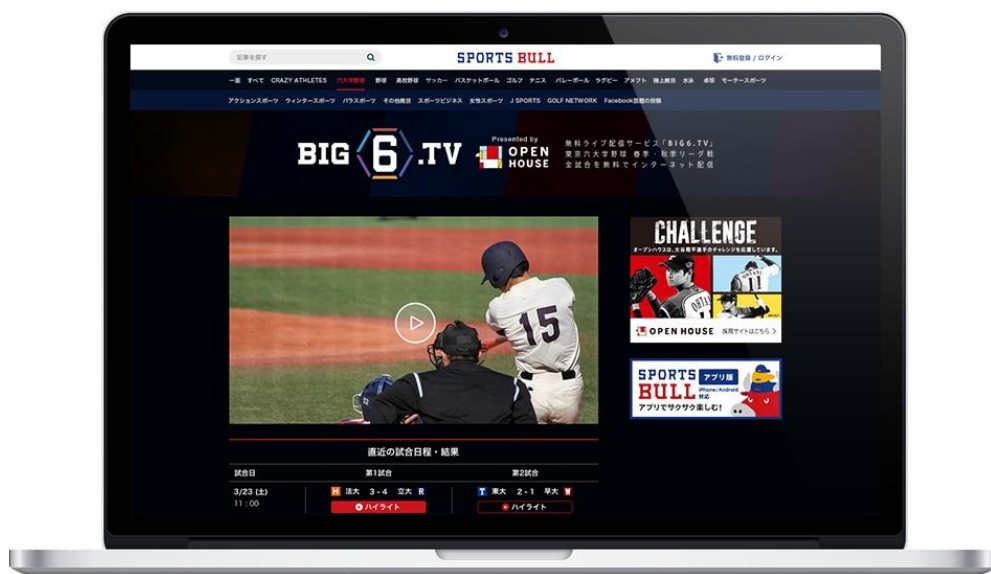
記事を探す

SPORTS BULL

無料登録 / ログイン

一覧 すべて CRAZY ATHLETES 六大学野球 野球 高校野球 サッカー バスケットボール ゴルフ テニス バレーボール ラグビー アメフト 陸上競技 水泳 卓球 モータースポーツ

アクションスポーツ ウィンタースポーツ パラスポーツ その他競技 スポーツビジネス 女性スポーツ J SPORTS GOLF NETWORK Facebook話題の投稿

BIG 6 .TV

Presented by OPEN HOUSE

無料ライブ配信サービス「BIG6.TV」
東京六大学野球 春季・秋季リーグ戦
全試合を無料でインターネット配信

CHALLENGE

オープンハウスは、大谷翔平選手のチャレンジを応援しています。

OPEN HOUSE 採用サイトはこちら

SPORTS BULL アプリ版 iPhone/Android対応

アプリでサクサク楽しむ!

直近の試合日程・結果

| 試合日 | 第1試合 | 第2試合 |
|---|---|---|
| 3/23 (土) 11:00 | 法大 3 - 4 立大 ハイライト | 東大 2 - 1 早大 ハイライト |